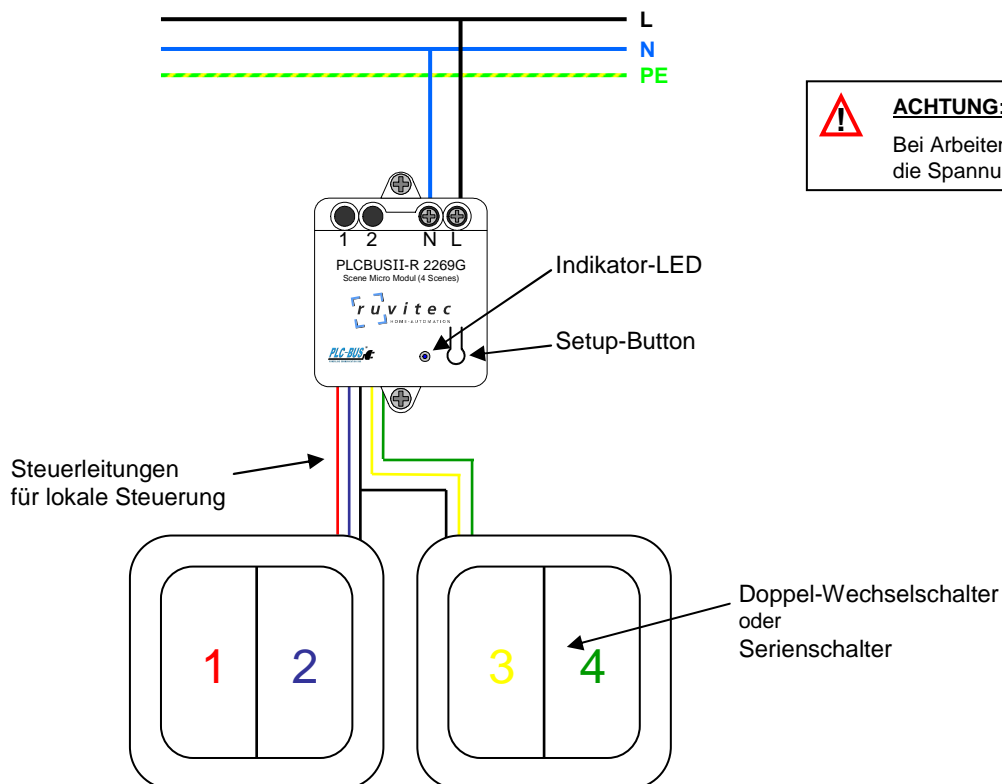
L
N
PE

ACHTUNG:
Bei Arbeiter
die Spannu

1 2 N L
PLCBUSII-R 2269G
Scene Micro Modul (4 Scenes)
ruvitec
HOME-AUTOMATION
PLC-BUS

Indikator-LED
Setup-Button

Steuerleitungen
für lokale Steuerung

1 2
3 4

Doppel-Wechselschalter
oder
Serienschalter